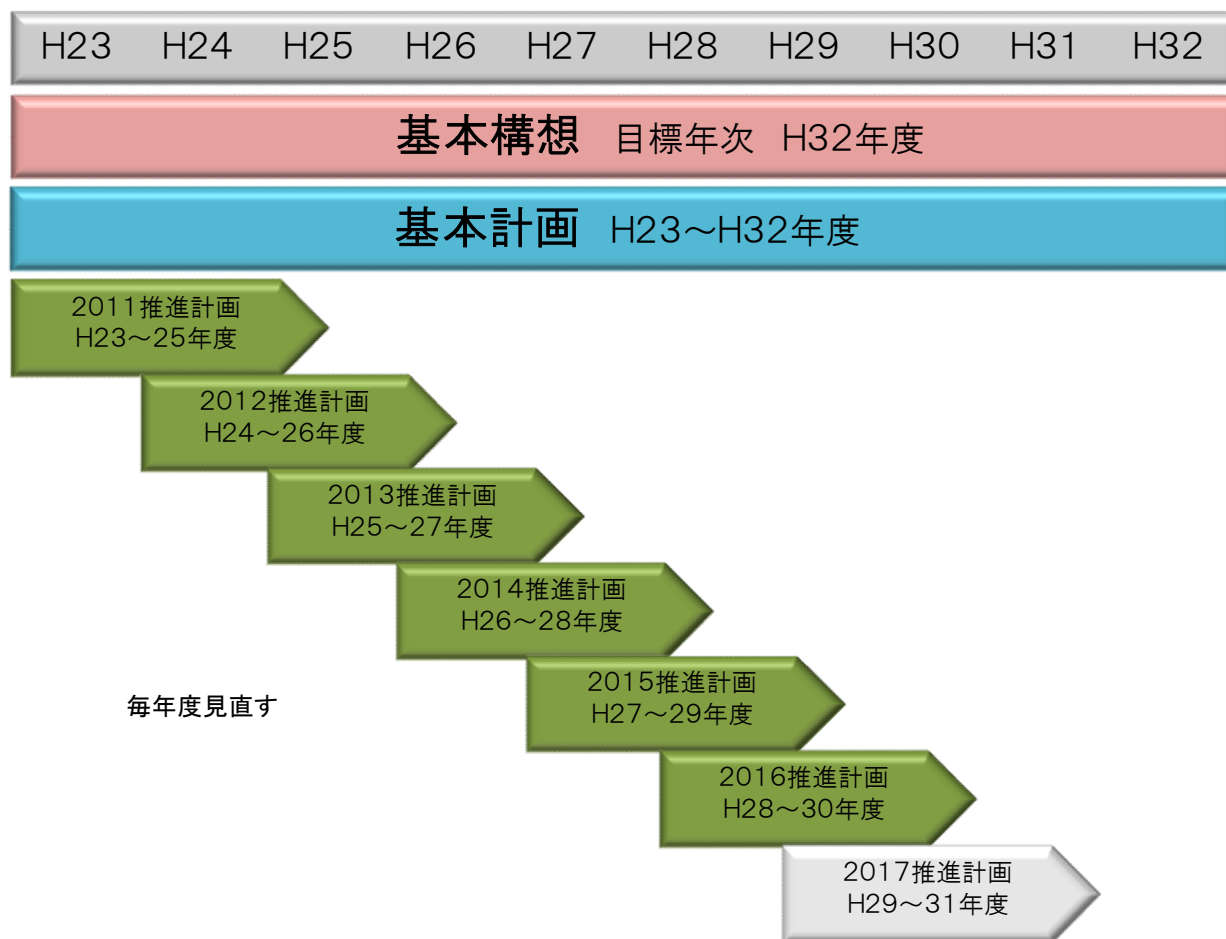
H23 H24 H25 H26 H27 H28 H29 H30 H31 H32

基本構想 目標年次 H32年度

基本計画 H23〜H32年度

2011推進計画
H23〜25年度

2012推進計画
H24〜26年度

2013推進計画
H25〜27年度

2014推進計画
H26〜28年度

毎年度見直す

2015推進計画
H27〜29年度

2016推進計画
H28〜30年度

2017推進計画
H29〜31年度